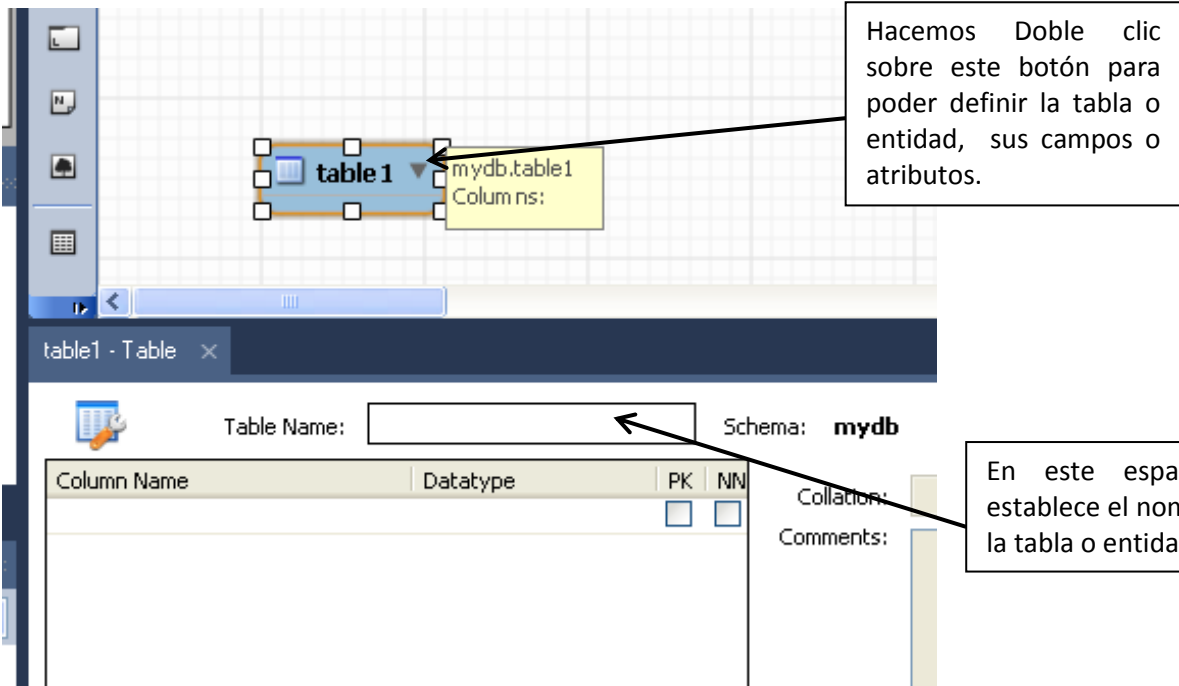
Hacemos Doble clic sobre este botón para poder definir la tabla o entidad, sus campos o atributos.

table 1

mydb.table1
Columns:

table1 - Table ×

Table Name:

Schema: mydb

| Column Name | Datatype | PK | NN |
|---|---|---|---|
| | | | |

Collation:

Comments:

En este espa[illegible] establece el non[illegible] la tabla o entida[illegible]